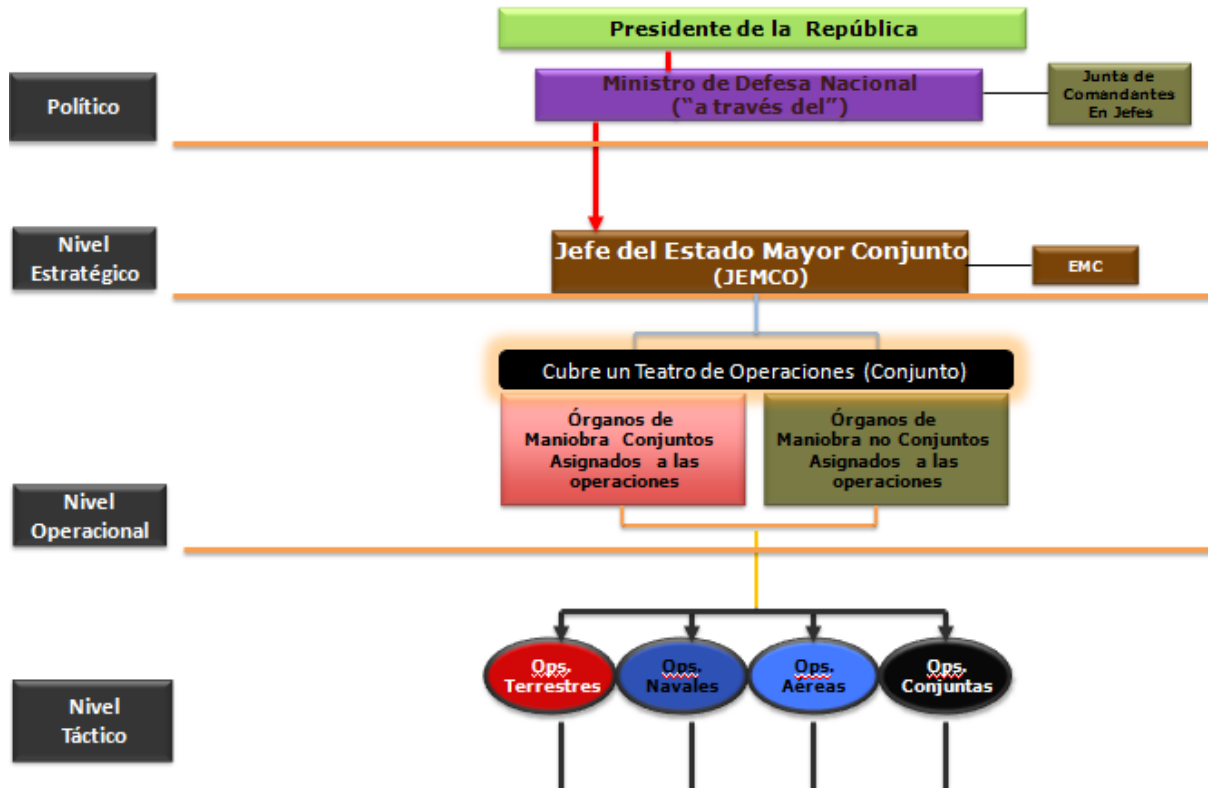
Presidente de la República

Político

Ministro de Defesa Nacional
("a través del")

Junta de Comandantes En Jefes

Nivel Estratégico

Jefe del Estado Mayor Conjunto
(JEMCO)

EMC

Cubre un Teatro de Operaciones (Conjunto)

Órganos de Maniobra Conjuntos Asignados a las operaciones

Órganos de Maniobra no Conjuntos Asignados a las operaciones

Nivel Operacional

Nivel Táctico

Ops. Terrestres

Ops. Navales

Ops. Aereas

Ops. Conjuntas